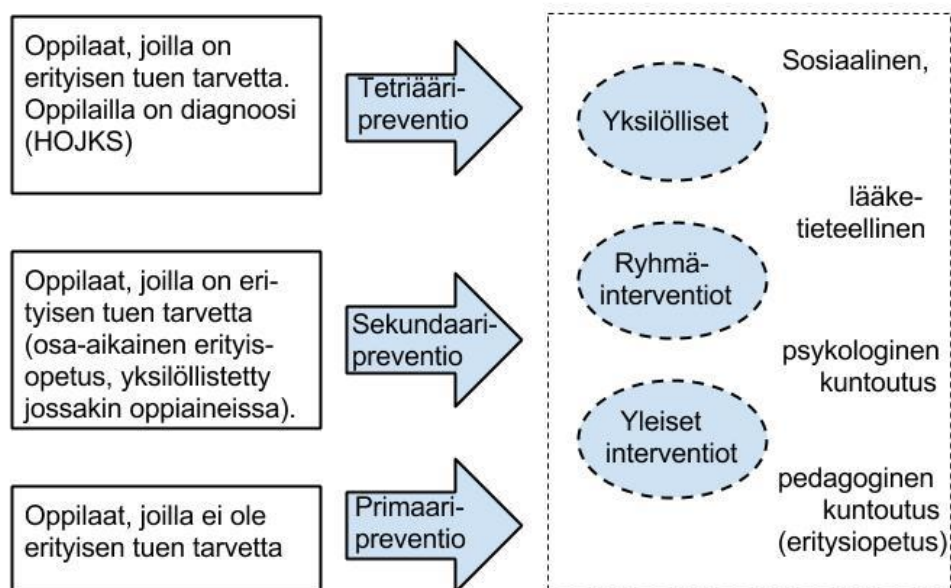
Oppilaat, joilla on erityisen tuen tarvetta. Oppilailla on diagnoosi (HOJKS)

Tetriääri-preventio

Oppilaat, joilla on erityisen tuen tarvetta (osa-aikainen erityisopetus, yksilöllistetty jossakin oppiaineissa).

Sekundaari-preventio

Oppilaat, joilla ei ole erityisen tuen tarvetta

Primaari-preventio

Yksilölliset

Ryhmä-interventiot

Yleiset interventiot

Sosiaalinen,

lääketieteellinen

psykologinen kuntoutus

pedagoginen kuntoutus (erityisopetus)